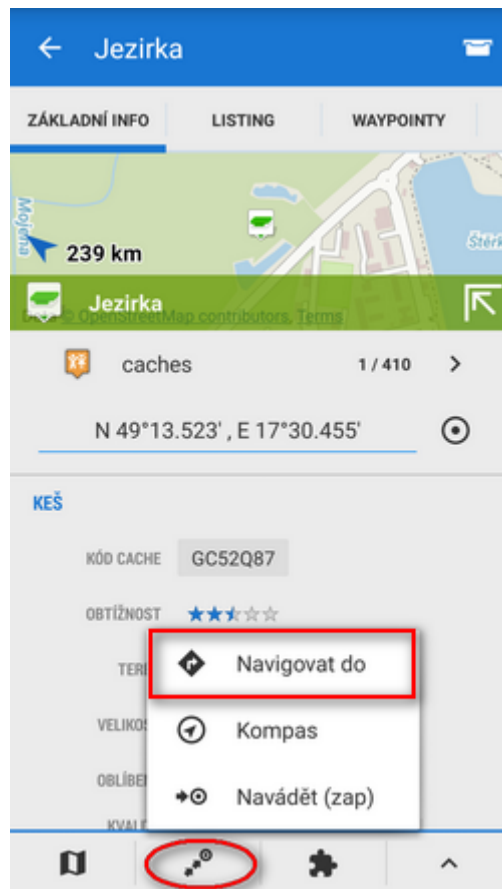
Jezirka

ZÁKLADNÍ INFO
LISTING
WAYPOINTY

Mojena
239 km
Štěrk
Jezirka
© OpenStreetMap contributors, Terms

caches
1 / 410

N 49°13.523' , E 17°30.455'

KEŠ

KÓD CACHE
GC52Q87

OBTÍŽNOST

TERI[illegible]

VELIKO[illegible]

OBLÍBE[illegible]

KVAL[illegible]

Navigovat do

Kompas

Navádět (zap)